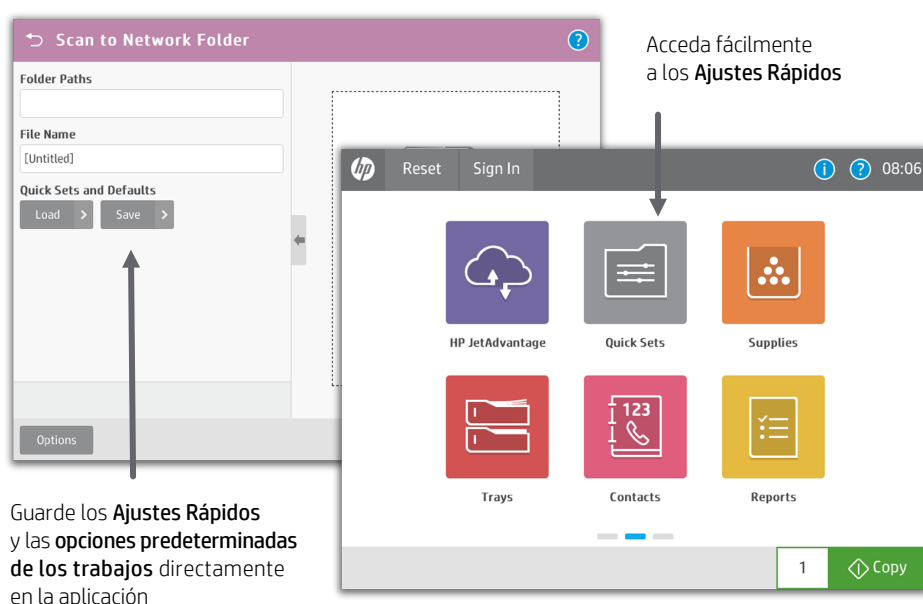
Scan to Network Folder

Folder Paths

File Name

[Untitled]

Quick Sets and Defaults

Load

Save

Options

Acceda fácilmente a los Ajustes Rápidos

Reset

Sign In

08:06

HP JetAdvantage

Quick Sets

Supplies

123

Trays

Contacts

Reports

1

Copy

Guarde los Ajustes Rápidos y las opciones predeterminadas de los trabajos directamente en la aplicación